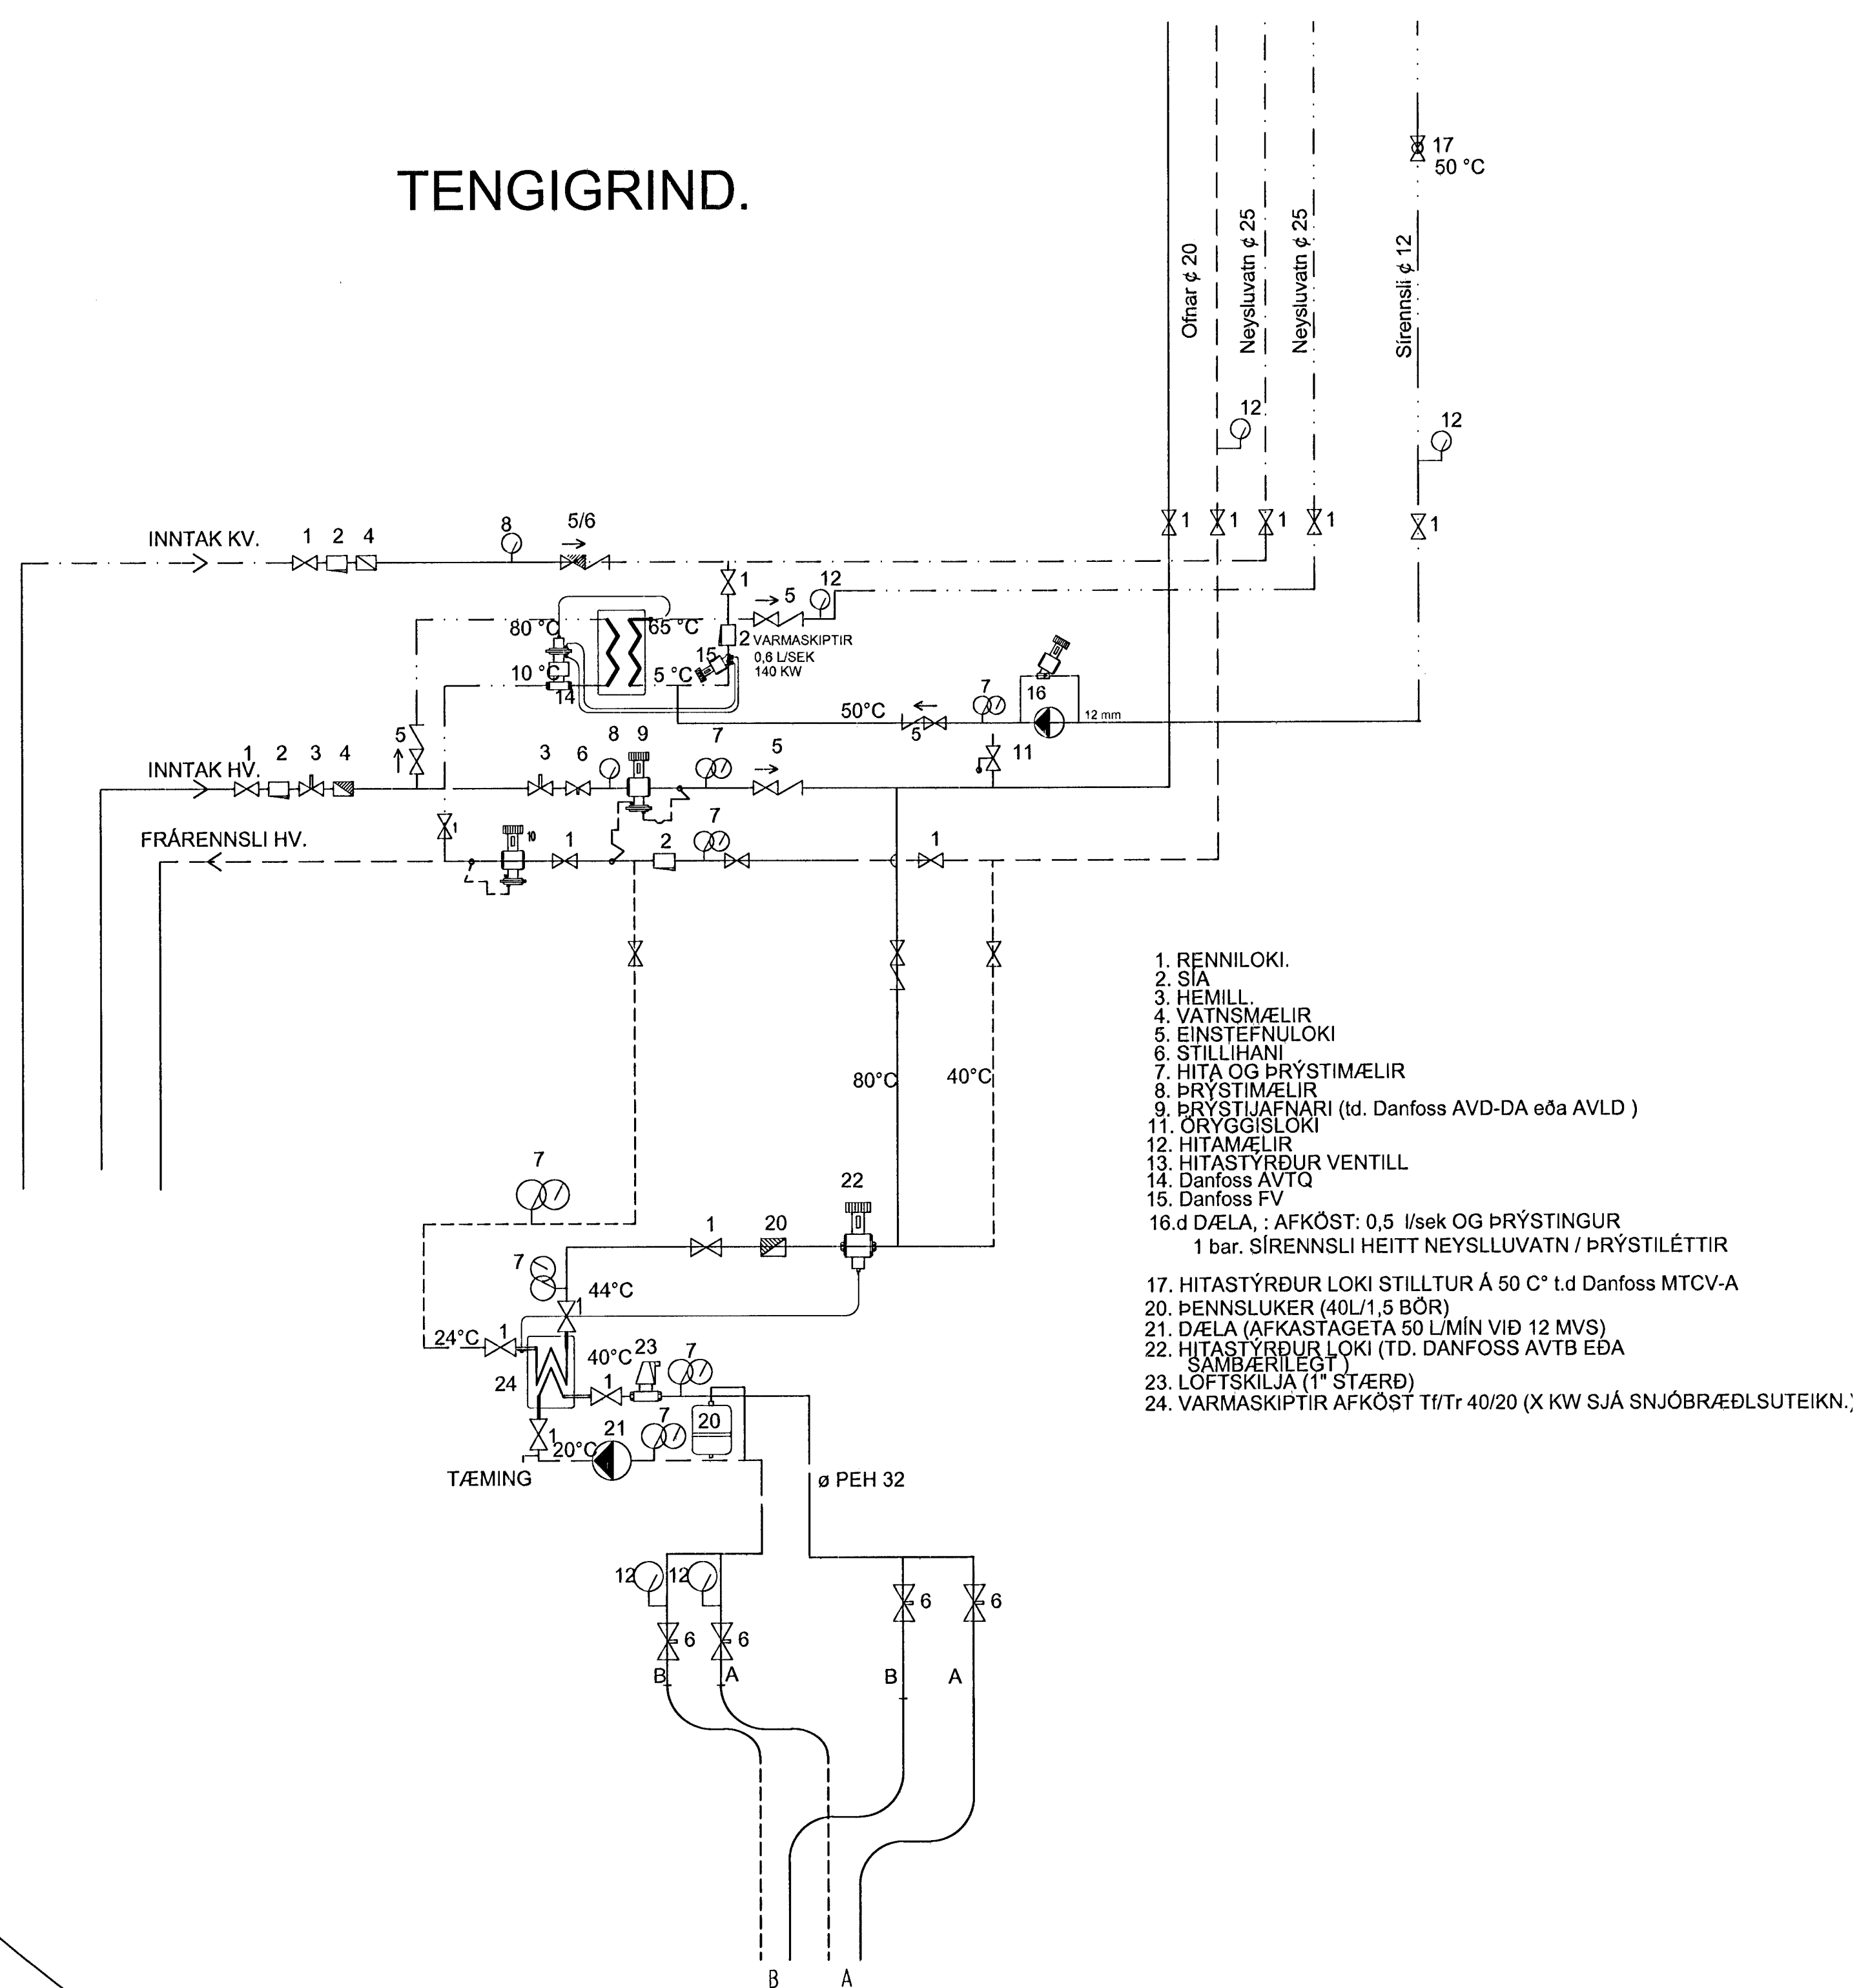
TENGIGRIND.

17
50 °C

Ofnar ¢ 20
Neysluvatn ¢ 25
Neysluvatn ¢ 25
Sírennsli ¢ 12

12
12

1 1 1 1 1

INNTAK KV. 1 2 4
8
5/6
1
5
12
80 °C
65 °C
2 VARMASKIPTIR 0,6 L/SEK 140 KW
10 °C
14
15
5 °C
16
12 mm
7
50°C
5
11
INNTAK HV. 1 2 3 4
5
3 6 8 9
7
5
FRÁRENNSLI HV.
1
10
1
2
7
1

80°C
40°C

7
22
1
20
7
44°C
24°C
1
40°C
23
7
24
1
20
21
1
20°C
7
TÆMING
ø PEH 32

12 12
6 6
6 6
B A B A
B A

1. RENNILOKI.
2. SÍA
3. HEMILL.
4. VATNSMÆLIR
5. EINSTEFNULOKI
6. STILLIHANI
7. HITA OG ÞRÝSTIMÆLIR
8. ÞRÝSTIMÆLIR
9. ÞRÝSTIJAFNARI (td. Danfoss AVD-DA eða AVLD )
11. ÖRYGGISLOKI
12. HITAMÆLIR
13. HITASTÝRÐUR VENTILL
14. Danfoss AVTQ
15. Danfoss FV
16.d DÆLA, : AFKÖST: 0,5 l/sek OG ÞRÝSTINGUR 1 bar. SÍRENNSLI HEITT NEYSLLUVATN / ÞRÝSTILÉTTIR

17. HITASTÝRÐUR LOKI STILLTUR Á 50 C° t.d Danfoss MTCV-A
20. ÞENNSLUKER (40L/1,5 BÖR)
21. DÆLA (AFKASTAGETA 50 L/MÍN VIÐ 12 MVS)
22. HITASTÝRÐUR LOKI (TD. DANFOSS AVTB EÐA SAMBÆRILEGT )
23. LOFTSKILJA (1" STÆRÐ)
24. VARMASKIPTIR AFKÖST Tf/Tr 40/20 (X KW SJÁ SNJÓBRÆÐLSUTEIKN.)